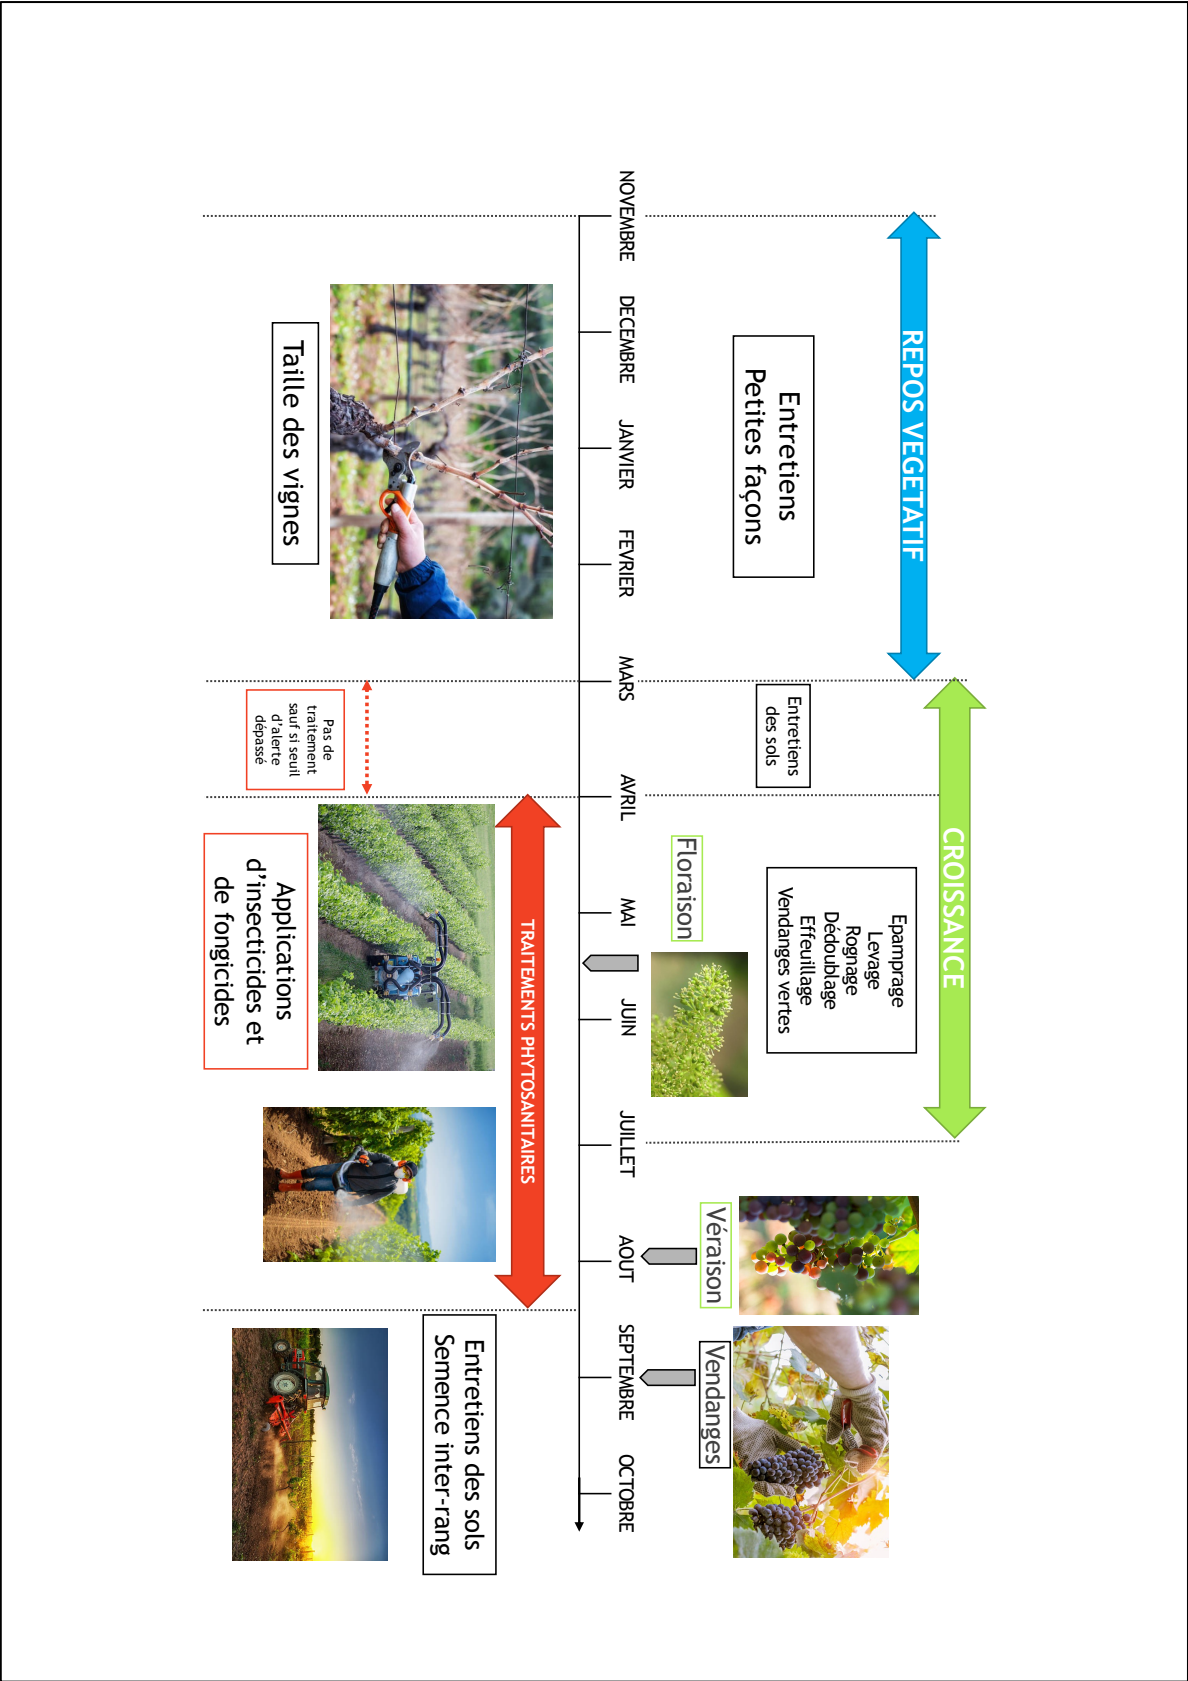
REPOS VEGETATIF

CROISSANCE

Entretiens
Petites façons

Entretiens des sols

Epamprage
Levage
Rognage
Dédoublage
Effeuillage
Vendanges vertes

Floraison

Véraison

Vendanges

NOVEMBRE
DECEMBRE
JANVIER
FEVRIER
MARS
AVRIL
MAI
JUIN
JUILLET
AOUT
SEPTEMBRE
OCTOBRE

Taille des vignes

Pas de traitement sauf si seuil d'alerte dépassé

TRAITEMENTS PHYTOSANITAIRES

Applications d'insecticides et de fongicides

Entretiens des sols
Semence inter-rang